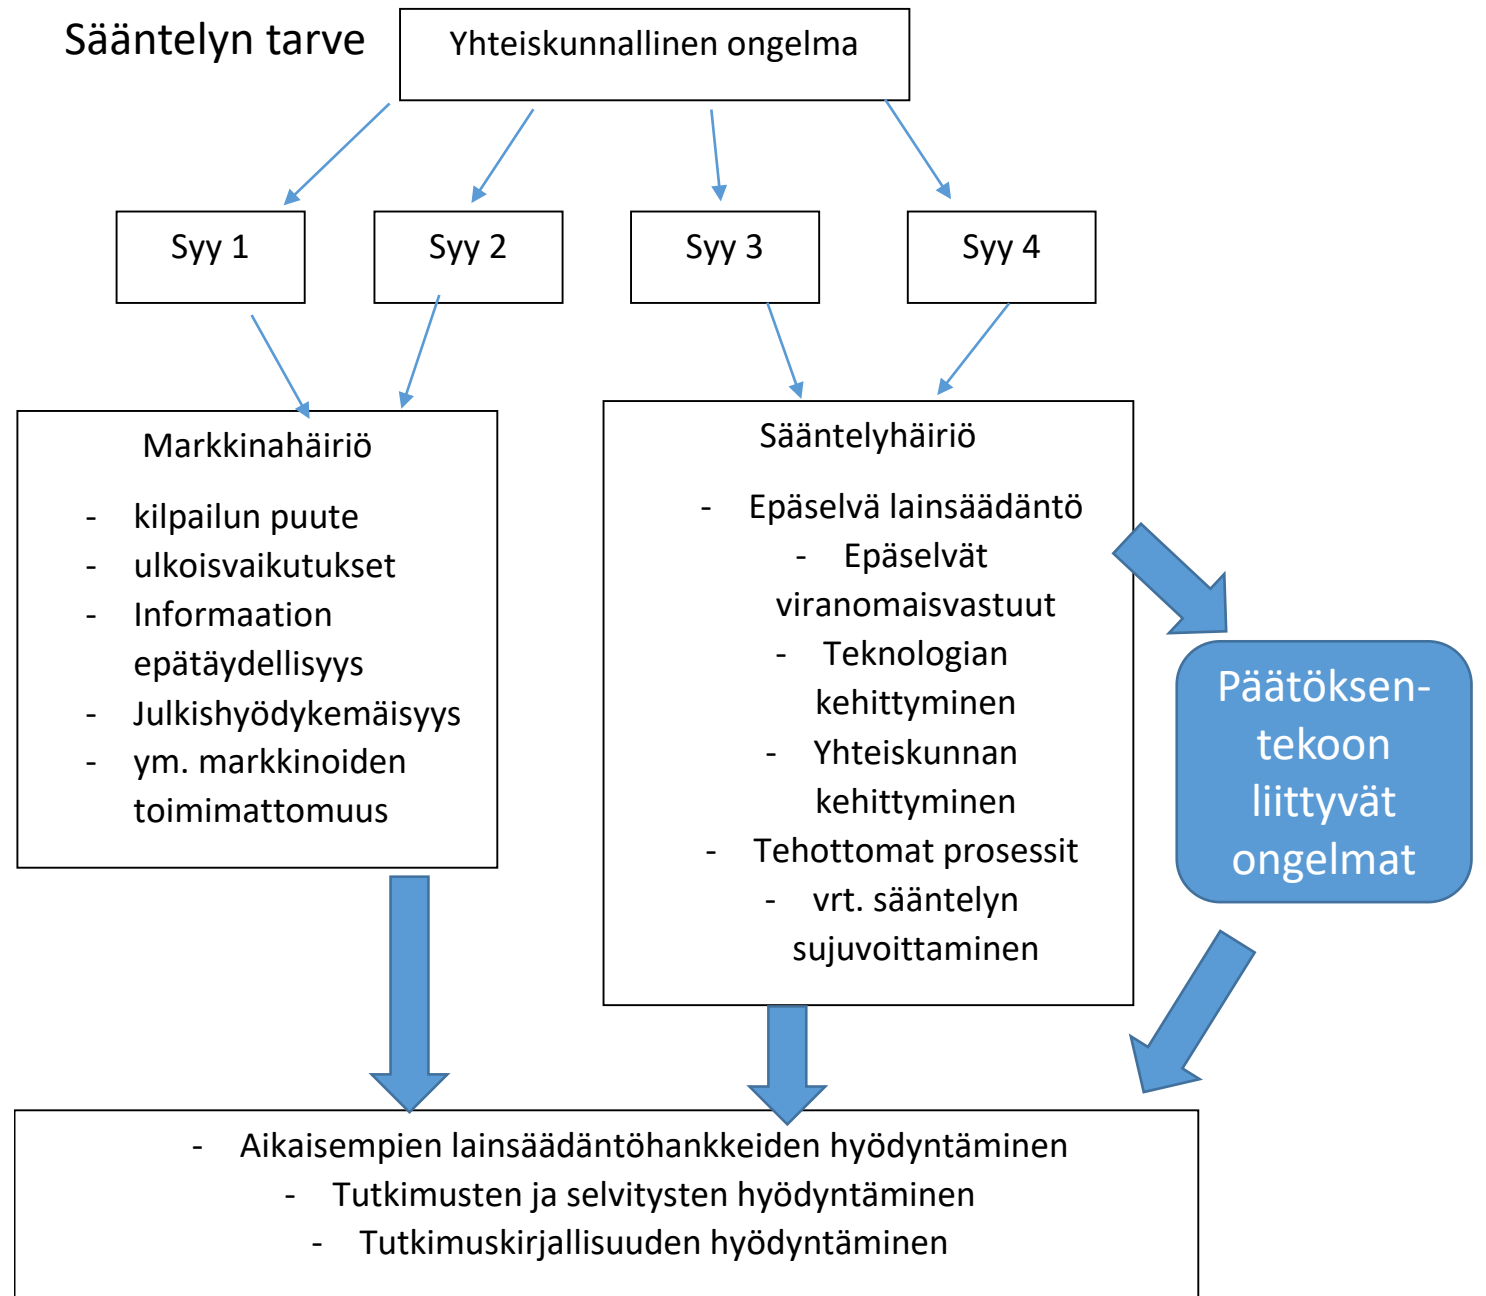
Sääntelyn tarve

Yhteiskunnallinen ongelma

Syy 1

Syy 2

Syy 3

Syy 4

Markkinahäiriö

- kilpailun puute
- ulkoisvaikutukset
- Informaation epätäydellisyys
- Julkishyödykemäisyys
- ym. markkinoiden toimimattomuus

Sääntelyhäiriö

- Epäselvä lainsäädäntö
- Epäselvät viranomaisvastuut
- Teknologian kehittyminen
- Yhteiskunnan kehittyminen
- Tehottomat prosessit
- vrt. sääntelyn sujuvoittaminen

Päätöksentekoon liittyvät ongelmat

- Aikaisempien lainsäädäntöhankkeiden hyödyntäminen
- Tutkimusten ja selvitysten hyödyntäminen
- Tutkimuskirjallisuuden hyödyntäminen